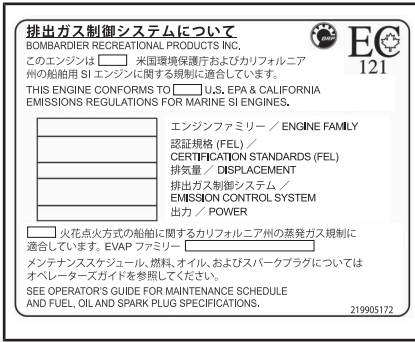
排出ガス制御システムについて
BOMBARDIER RECREATIONAL PRODUCTS INC.
このエンジンは　米国環境保護庁およびカリフォルニア州の船舶用 SI エンジンに関する規制に適合しています。
THIS ENGINE CONFORMS TO　U.S. EPA & CALIFORNIA EMISSIONS REGULATIONS FOR MARINE SI ENGINES.

BRP

EC
121

| |
|---|
| エンジンファミリー ／ ENGINE FAMILY |
| 認証規格 (FEL) ／ CERTIFICATION STANDARDS (FEL) |
| 排気量 ／ DISPLACEMENT |
| 排出ガス制御システム ／ EMISSION CONTROL SYSTEM |
| 出力 ／ POWER |

火花点火方式の船舶に関するカリフォルニア州の蒸発ガス規制に適合しています。EVAP ファミリー：

メンテナンススケジュール、燃料、オイル、およびスパークプラグについてはオペレーターズガイドを参照してください。
SEE OPERATOR'S GUIDE FOR MAINTENANCE SCHEDULE AND FUEL, OIL AND SPARK PLUG SPECIFICATIONS.

219905172